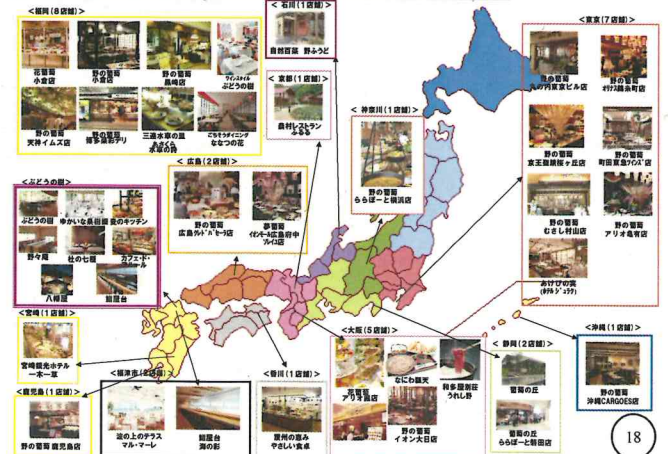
<福岡(8店舗)>

花菖蒲 小倉店

野の葡萄 小倉店

野の葡萄 黒崎店

ワインスタイル ぶどうの樹

野の葡萄 天神イムズ店

野の葡萄 博多駅前デリ

三連水車の里 あさくら 水車の里

ごちそうダイニング ななつの花

<石川(1店舗)>

自然百菜 野ふうど

<京都(1店舗)>

森村レストラン ぶどう

<神奈川(1店舗)>

野の葡萄 ららぽーと横浜店

<東京(7店舗)>

野の葡萄 丸の内東京ビル店

野の葡萄 オリナス錦糸町店

野の葡萄 京王聖蹟桜ヶ丘店

野の葡萄 町田東急ツインズ店

野の葡萄 むさし村山店

野の葡萄 アリオ亀有店

あけびの実 (ホテル ジ ュラク)

<ぶどうの樹>

ぶどうの樹

ゆかいな県田舎

愛のキッチン

野々庵

杜の七福

カフェ ド・ ゆ

八梅匠

鮨屋台

<広島(2店舗)>

野の葡萄 広島ゆめタウン店

野の葡萄 イオンモール広島府中ソレイユ店

<宮崎(1店舗)>

宮崎観光ホテル 一木一草

<鹿児島(1店舗)>

野の葡萄 鹿児島店

<福津市(2店舗)>

波の上のテラス マル・マーレ

鮨屋台 海の彩

<香川(1店舗)>

讃州の恵み やさしい食卓

<大阪(5店舗)>

野の葡萄 アリオ鳳店

なにわ食文

和多屋別荘 うれし野

野の葡萄 イオン大日店

<静岡(2店舗)>

葡萄の丘

葡萄の丘 ららぽーと磐田店

<沖縄(1店舗)>

野の葡萄 沖縄CARGOES店

18